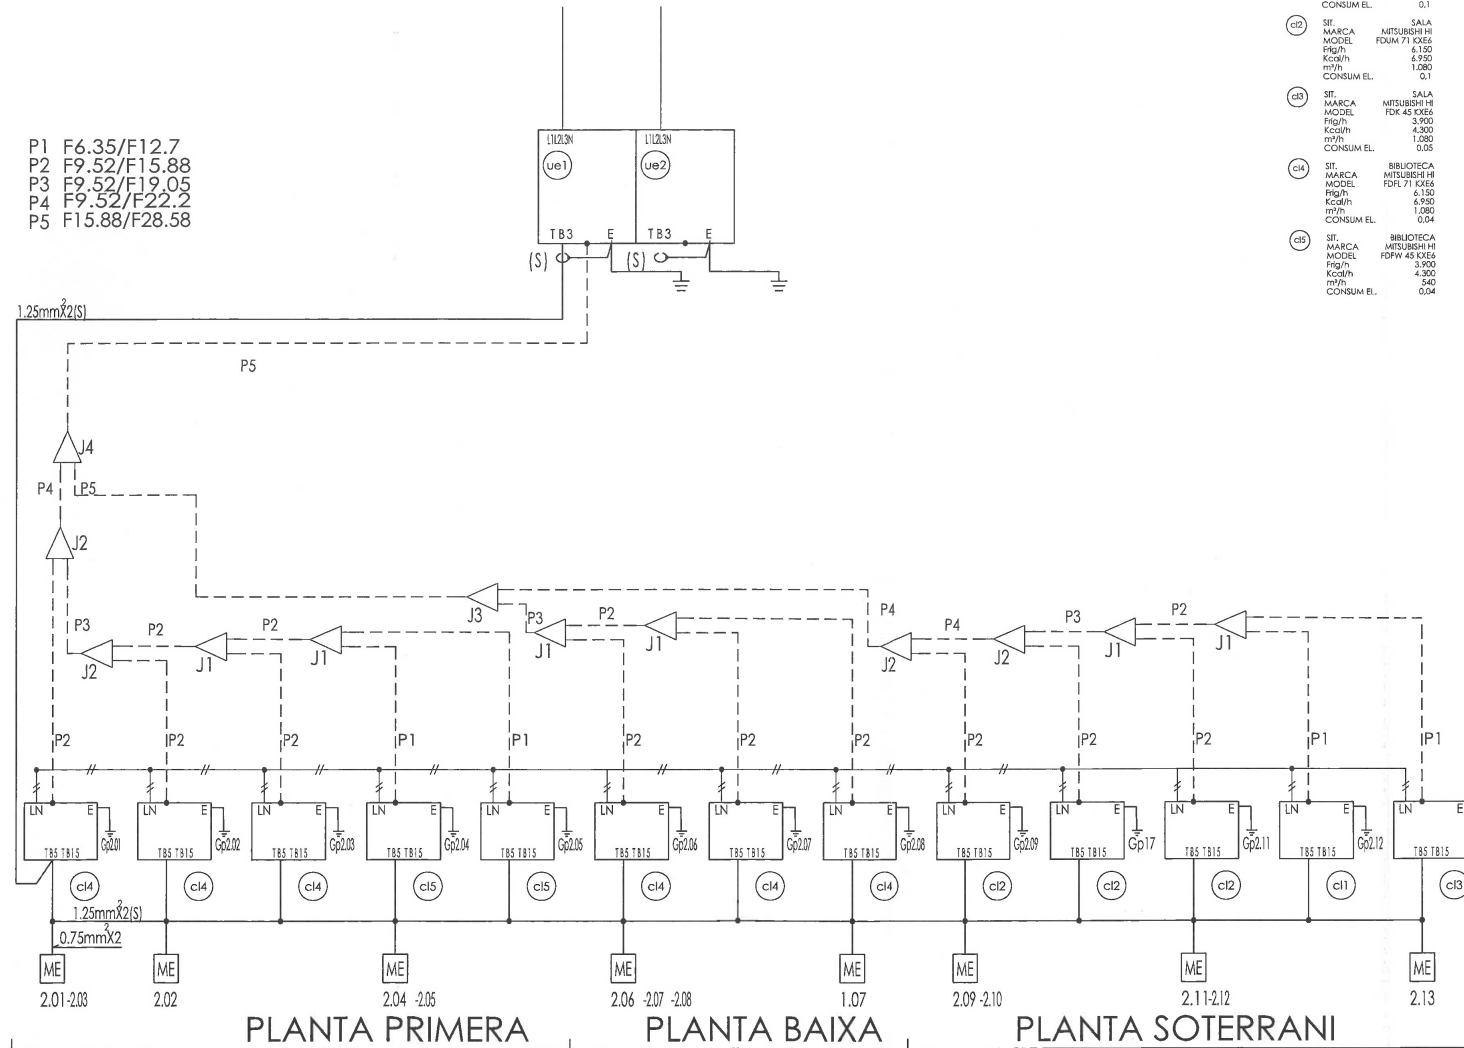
CONSUM EL. 0.1

cl2
SIT. SALA
MARCA MITSUBISHI HI
MODEL FDUM 71 KXE6
Frig/h 6.150
Kcal/h 6.950
m³/h 1.080
CONSUM EL. 0.1

cl3
SIT. SALA
MARCA MITSUBISHI HI
MODEL FDK 45 KXE6
Frig/h 3.900
Kcal/h 4.300
m³/h 1.080
CONSUM EL. 0.05

cl4
SIT. BIBLIOTECA
MARCA MITSUBISHI HI
MODEL FDFL 71 KXE6
Frig/h 6.150
Kcal/h 6.950
m³/h 1.080
CONSUM EL. 0,04

cl5
SIT. BIBLIOTECA
MARCA MITSUBISHI HI
MODEL FDFW 45 KXE6
Frig/h 3.900
Kcal/h 4.300
m³/h 540
CONSUM EL. 0,04

P1 F6.35/F12.7
P2 F9.52/F15.88
P3 F9.52/F19.05
P4 F9.52/F22.2
P5 F15.88/F28.58

L1L2L3N
ue1
TB3 E
(S)

L1L2L3N
ue2
TB3 E
(S)

1.25mm$^2$X2(S)

P5

J4
P4 P5
J2

P3 P2 P2
J2 J1 J1
J3
P3 P2
J1 J1
P4 P4 P3 P2
J2 J2 J1 J1

P2 P2 P2 P1 P1 P2 P2 P2 P2 P2 P2 P1 P1

LN E TB5 TB15 Gp2.01 cl4
LN E TB5 TB15 Gp2.02 cl4
LN E TB5 TB15 Gp2.03 cl4
LN E TB5 TB15 Gp2.04 cl5
LN E TB5 TB15 Gp2.05 cl5
LN E TB5 TB15 Gp2.06 cl4
LN E TB5 TB15 Gp2.07 cl4
LN E TB5 TB15 Gp2.08 cl4
LN E TB5 TB15 Gp2.09 cl2
LN E TB5 TB15 Gp17 cl2
LN E TB5 TB15 Gp2.11 cl2
LN E TB5 TB15 Gp2.12 cl1
LN E TB5 TB15 cl3

1.25mm$^2$X2(S)
0.75mm$^2$X2

ME 2.01-2.03
ME 2.02
ME 2.04 -2.05
ME 2.06 -2.07 -2.08
ME 1.07
ME 2.09 -2.10
ME 2.11-2.12
ME 2.13

PLANTA PRIMERA
PLANTA BAIXA
PLANTA SOTERRANI